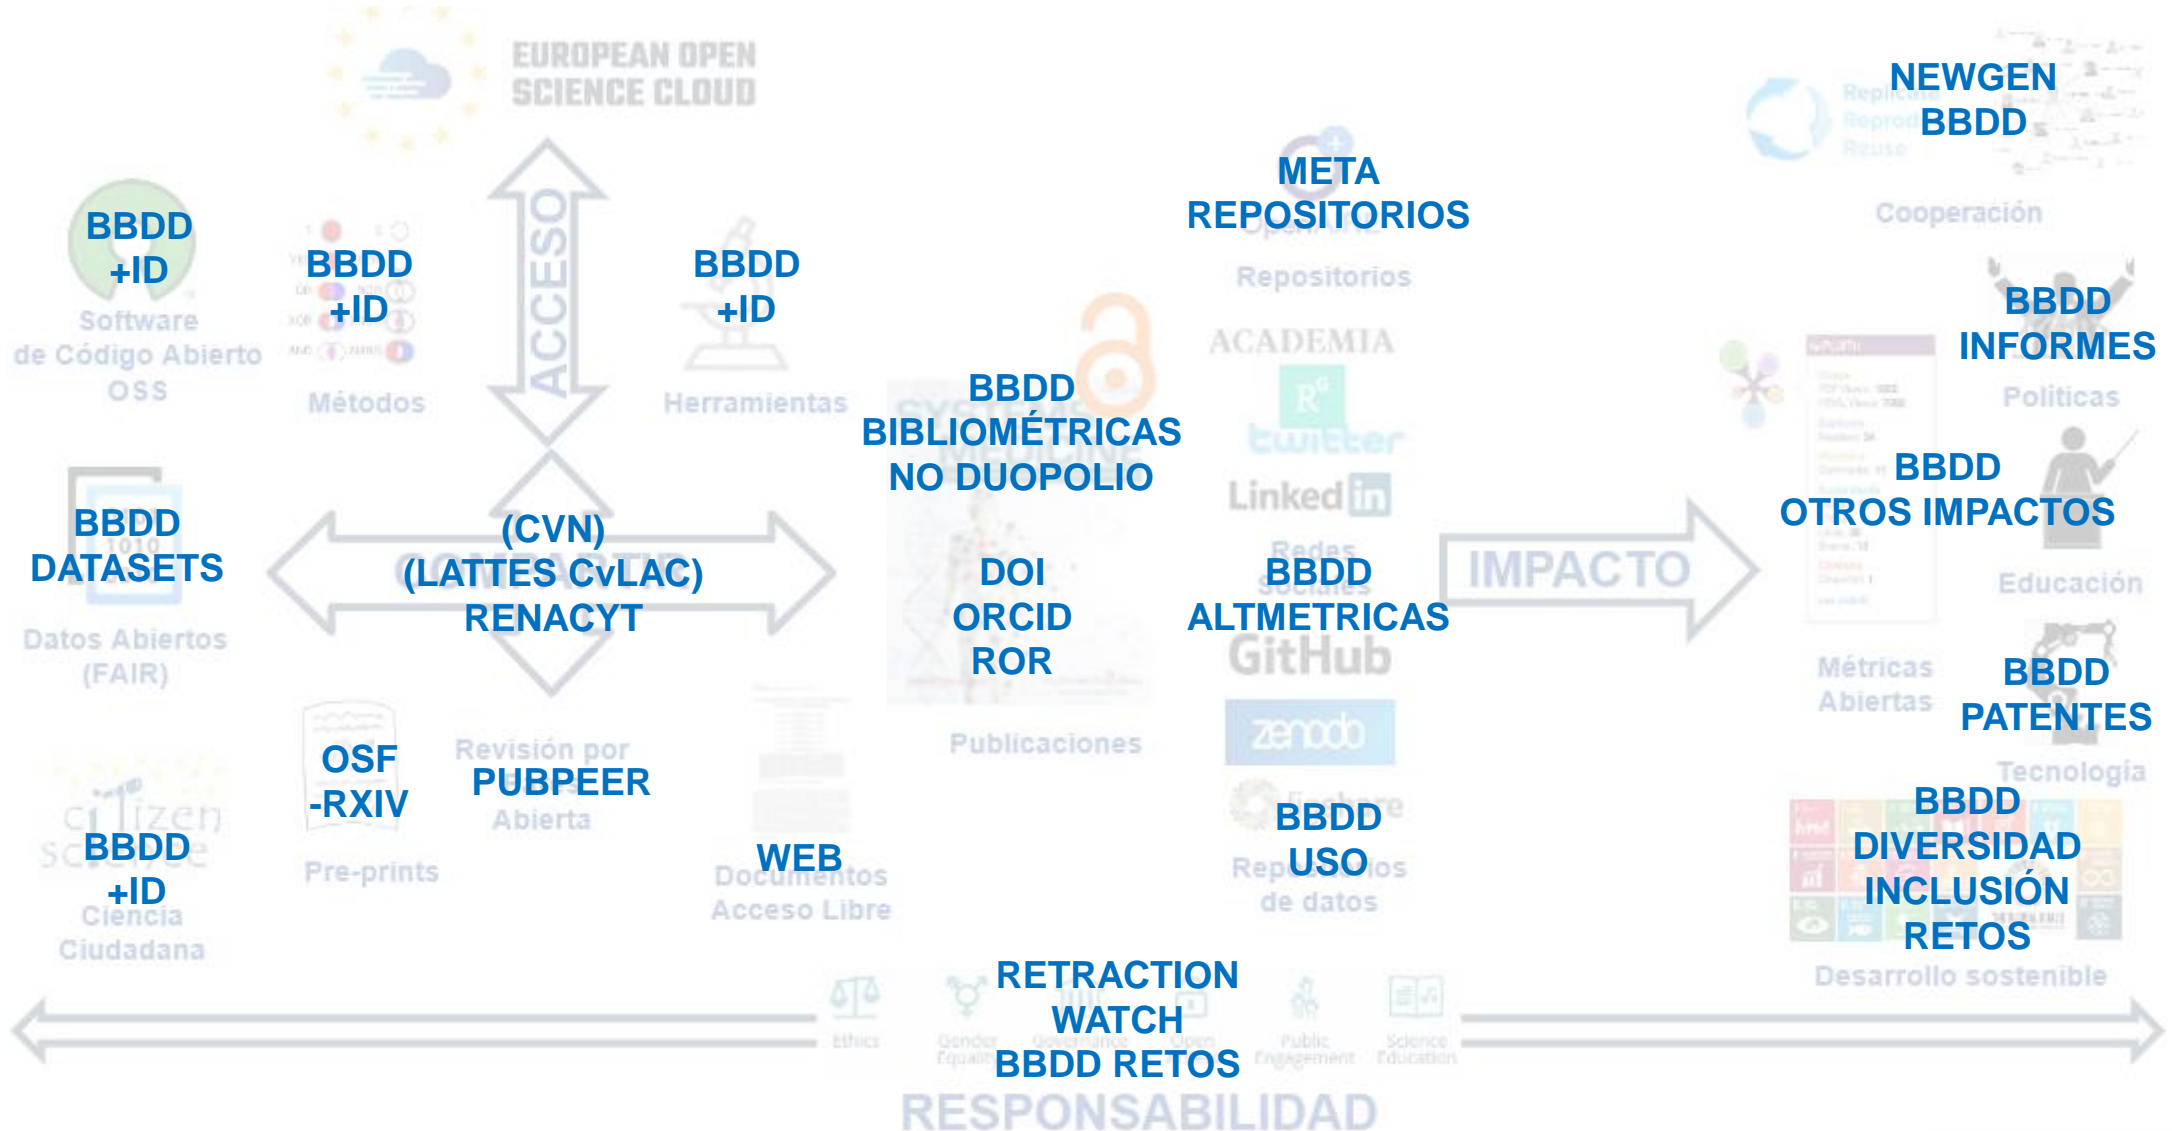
EUROPEAN OPEN SCIENCE CLOUD

NEWGEN BBDD

Replicate Reproduce Reuse

META REPOSITORIOS

Cooperación

BBDD +ID

Software de Código Abierto OSS

BBDD +ID

Métodos

ACCESO

BBDD +ID

Herramientas

Repositorios

ACADEMIA

BBDD INFORMES

Políticas

BBDD BIBLIOMÉTRICAS NO DUOPOLIO

twitter

LinkedIn

BBDD OTROS IMPACTOS

BBDD DATASETS

Datos Abiertos (FAIR)

(CVN) (LATTES CvLAC) RENACYT

DOI ORCID ROR

BBDD ALTMETRICAS

Redes Sociales

IMPACTO

Educación

GitHub

Publicaciones

zenodo

Métricas Abiertas

BBDD PATENTES

Tecnología

OSF -RXIV

Revisión por PUBPEER Abierta

Pre-prints

BBDD +ID

Ciencia Ciudadana

WEB

Documentos Acceso Libre

BBDD USO

Repositorios de datos

BBDD DIVERSIDAD INCLUSIÓN RETOS

Desarrollo sostenible

Ethics

Gender Equality

Governance

RETRACTION WATCH

BBDD RETOS

Open

Public Engagement

Science Education

RESPONSABILIDAD